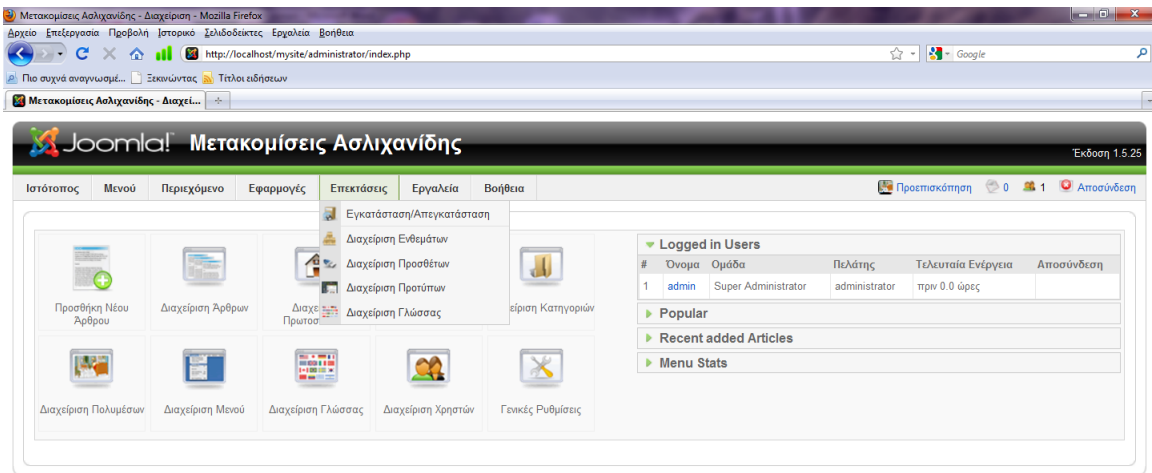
Μετακομίσεις Ασλιχανίδης - Διαχείριση - Mozilla Firefox

Αρχείο Επεξεργασία Προβολή Ιστορικό Σελιδοδείκτες Εργαλεία Βοήθεια

http://localhost/mysite/administrator/index.php

Google

Πιο συχνά αναγνωσμέ... Ξεκινώντας Τίτλοι ειδήσεων

Μετακομίσεις Ασλιχανίδης - Διαχεί...

Joomla! Μετακομίσεις Ασλιχανίδης

Έκδοση 1.5.25

Ιστότοπος Μενού Περιεχόμενο Εφαρμογές Επεκτάσεις Εργαλεία Βοήθεια

Προεπισκόπηση 0 1 Αποσύνδεση

Εγκατάσταση/Απεγκατάσταση
Διαχείριση Ενθεμάτων
Διαχείριση Προσθέτων
Διαχείριση Προτύπων
Διαχείριση Γλώσσας

Προσθήκη Νέου Άρθρου

Διαχείριση Άρθρων

Διαχε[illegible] Πρωτοσ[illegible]

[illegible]είριση Κατηγοριών

Διαχείριση Πολυμέσων

Διαχείριση Μενού

Διαχείριση Γλώσσας

Διαχείριση Χρηστών

Γενικές Ρυθμίσεις

Logged in Users

| # | Όνομα | Ομάδα | Πελάτης | Τελευταία Ενέργεια | Αποσύνδεση |
|---|---|---|---|---|---|
| 1 | admin | Super Administrator | administrator | πριν 0.0 ώρες | |

Popular

Recent added Articles

Menu Stats